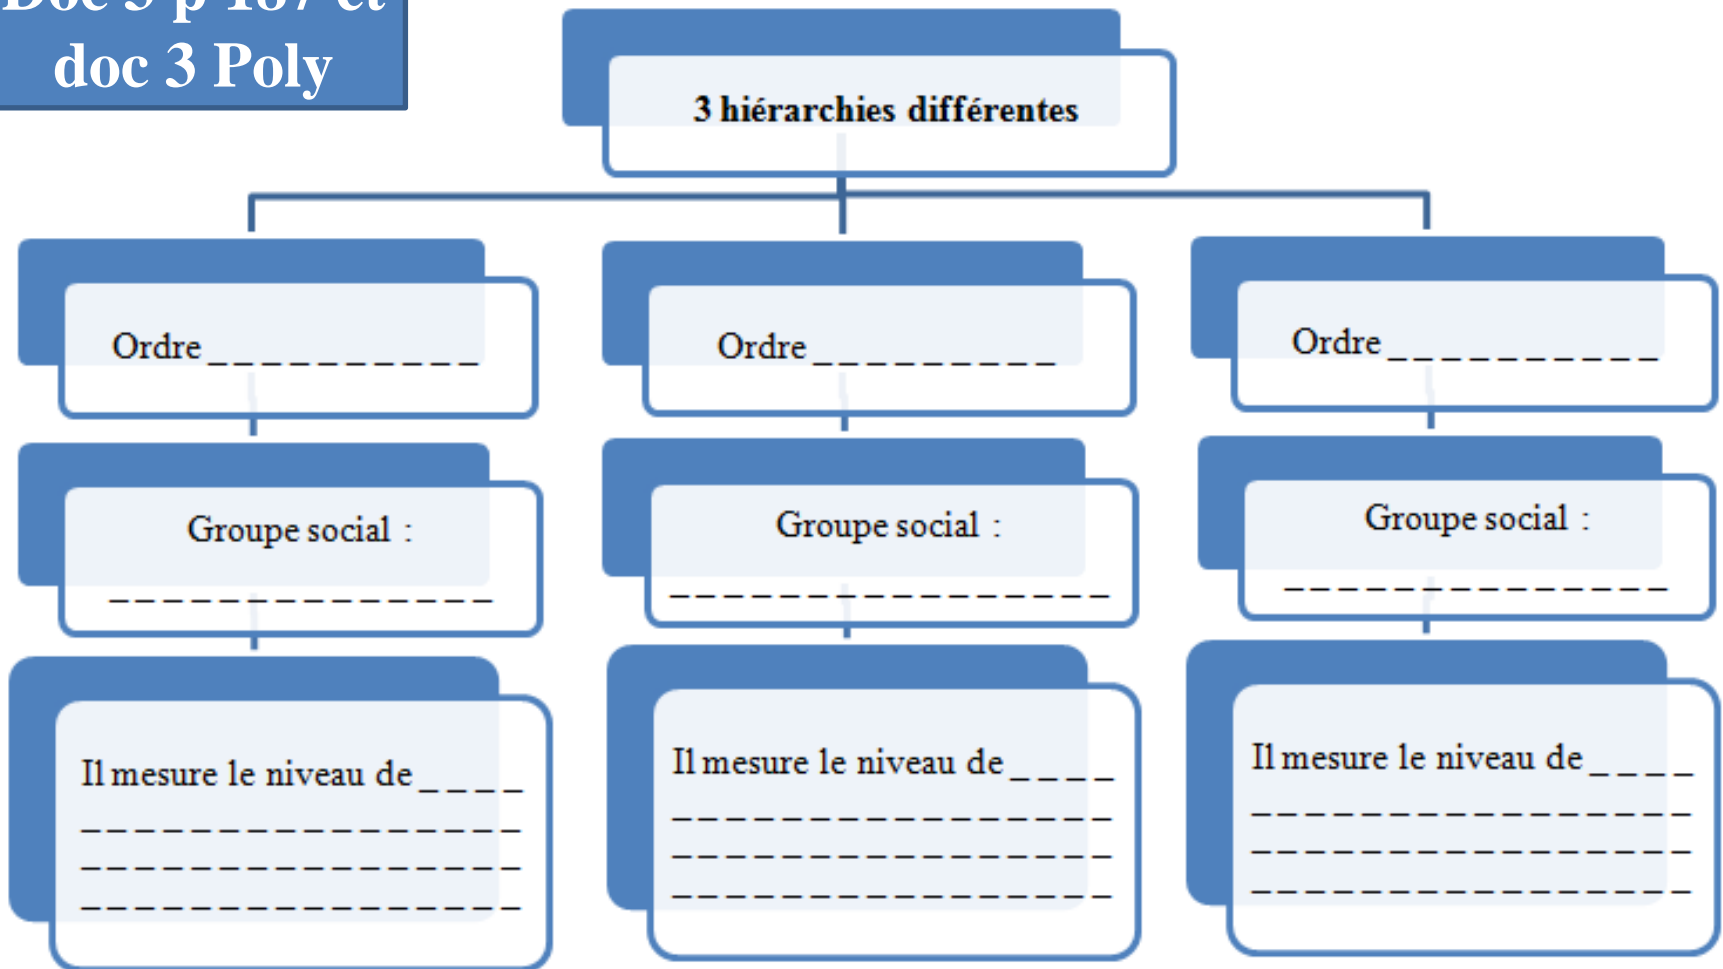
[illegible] et
doc 3 Poly

3 hiérarchies différentes

Ordre __________

Groupe social :
_______________

Il mesure le niveau de ____
_______________
_______________
_______________

Ordre _________

Groupe social :
_______________

Il mesure le niveau de ____
_______________
_______________
_______________

Ordre __________

Groupe social :
_______________

Il mesure le niveau de ____
_______________
_______________
_______________